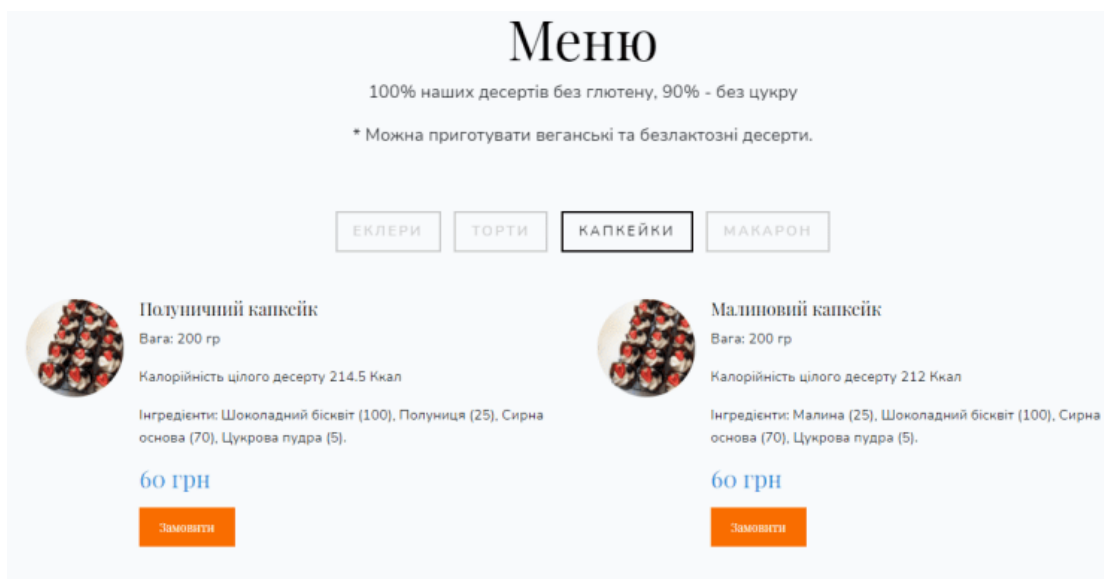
Меню

100% наших десертів без глютену, 90% - без цукру

* Можна приготувати веганські та безлактозні десерти.

ЕКЛЕРИ ТОРТИ КАПКЕЙКИ МАКАРОН

Полуничний капкейк

Вага: 200 гр

Калорійність цілого десерту 214.5 Ккал

Інгредієнти: Шоколадний бісквіт (100), Полуниця (25), Сирна основа (70), Цукрова пудра (5).

60 грн

Замовити

Малиновий капкейк

Вага: 200 гр

Калорійність цілого десерту 212 Ккал

Інгредієнти: Малина (25), Шоколадний бісквіт (100), Сирна основа (70), Цукрова пудра (5).

60 грн

Замовити